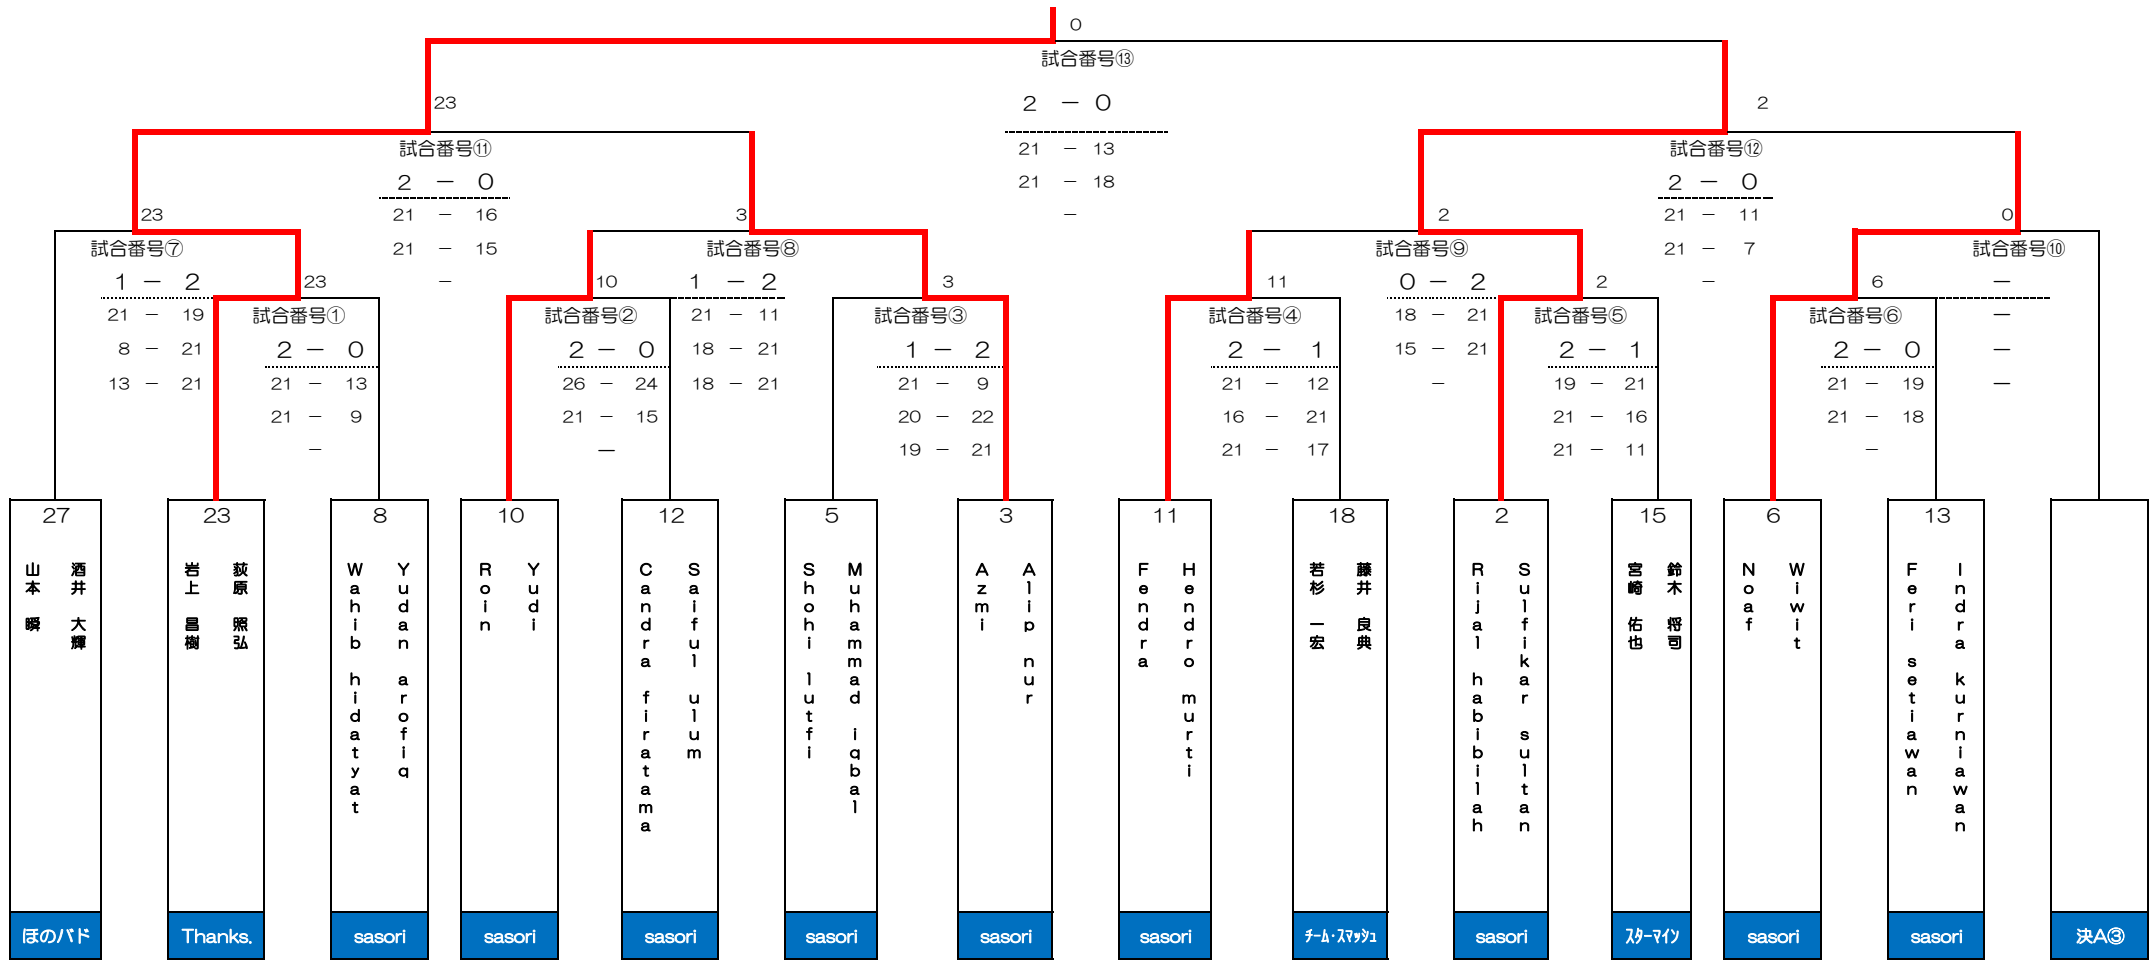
0
試合番号⑬
2 − 0
21 − 13
21 − 18
−

23
試合番号⑪
2 − 0
21 − 16
21 − 15
−

2
試合番号⑫
2 − 0
21 − 11
21 − 7
−

23
試合番号⑦
1 − 2
21 − 19
8 − 21
13 − 21

3
試合番号⑧
1 − 2
21 − 11
18 − 21
18 − 21

2
試合番号⑨
0 − 2
18 − 21
15 − 21
−

0
試合番号⑩
−
−
−
−

23
試合番号①
2 − 0
21 − 13
21 − 9
−

10
試合番号②
2 − 0
26 − 24
21 − 15
−

3
試合番号③
1 − 2
21 − 9
20 − 22
19 − 21

11
試合番号④
2 − 1
21 − 12
16 − 21
21 − 17

2
試合番号⑤
2 − 1
19 − 21
21 − 16
21 − 11

6
試合番号⑥
2 − 0
21 − 19
21 − 18
−

27
酒井 大輝
山本 瞬
ほのバド

23
荻原 照弘
岩上 昌樹
Thanks.

8
Yudan arofiq
Wahib hidatyat
sasori

10
Yudi
Roin
sasori

12
Saiful ulum
Candra firatama
sasori

5
Muhammad iqbal
Shohi lutfi
sasori

3
Alip nur
Azmi
sasori

11
Hendro murti
Fendra
sasori

18
藤井 良典
若杉 一宏
ﾁｰﾑ･ｽﾏｯｼｭ

2
Sulfikar sultan
Rijal habibillah
sasori

15
鈴木 将司
宮崎 佑也
ｽﾀｰﾏｲﾝ

6
Wiwit
Noaf
sasori

13
Indra kurniawan
Feri setiawan
sasori

決A③